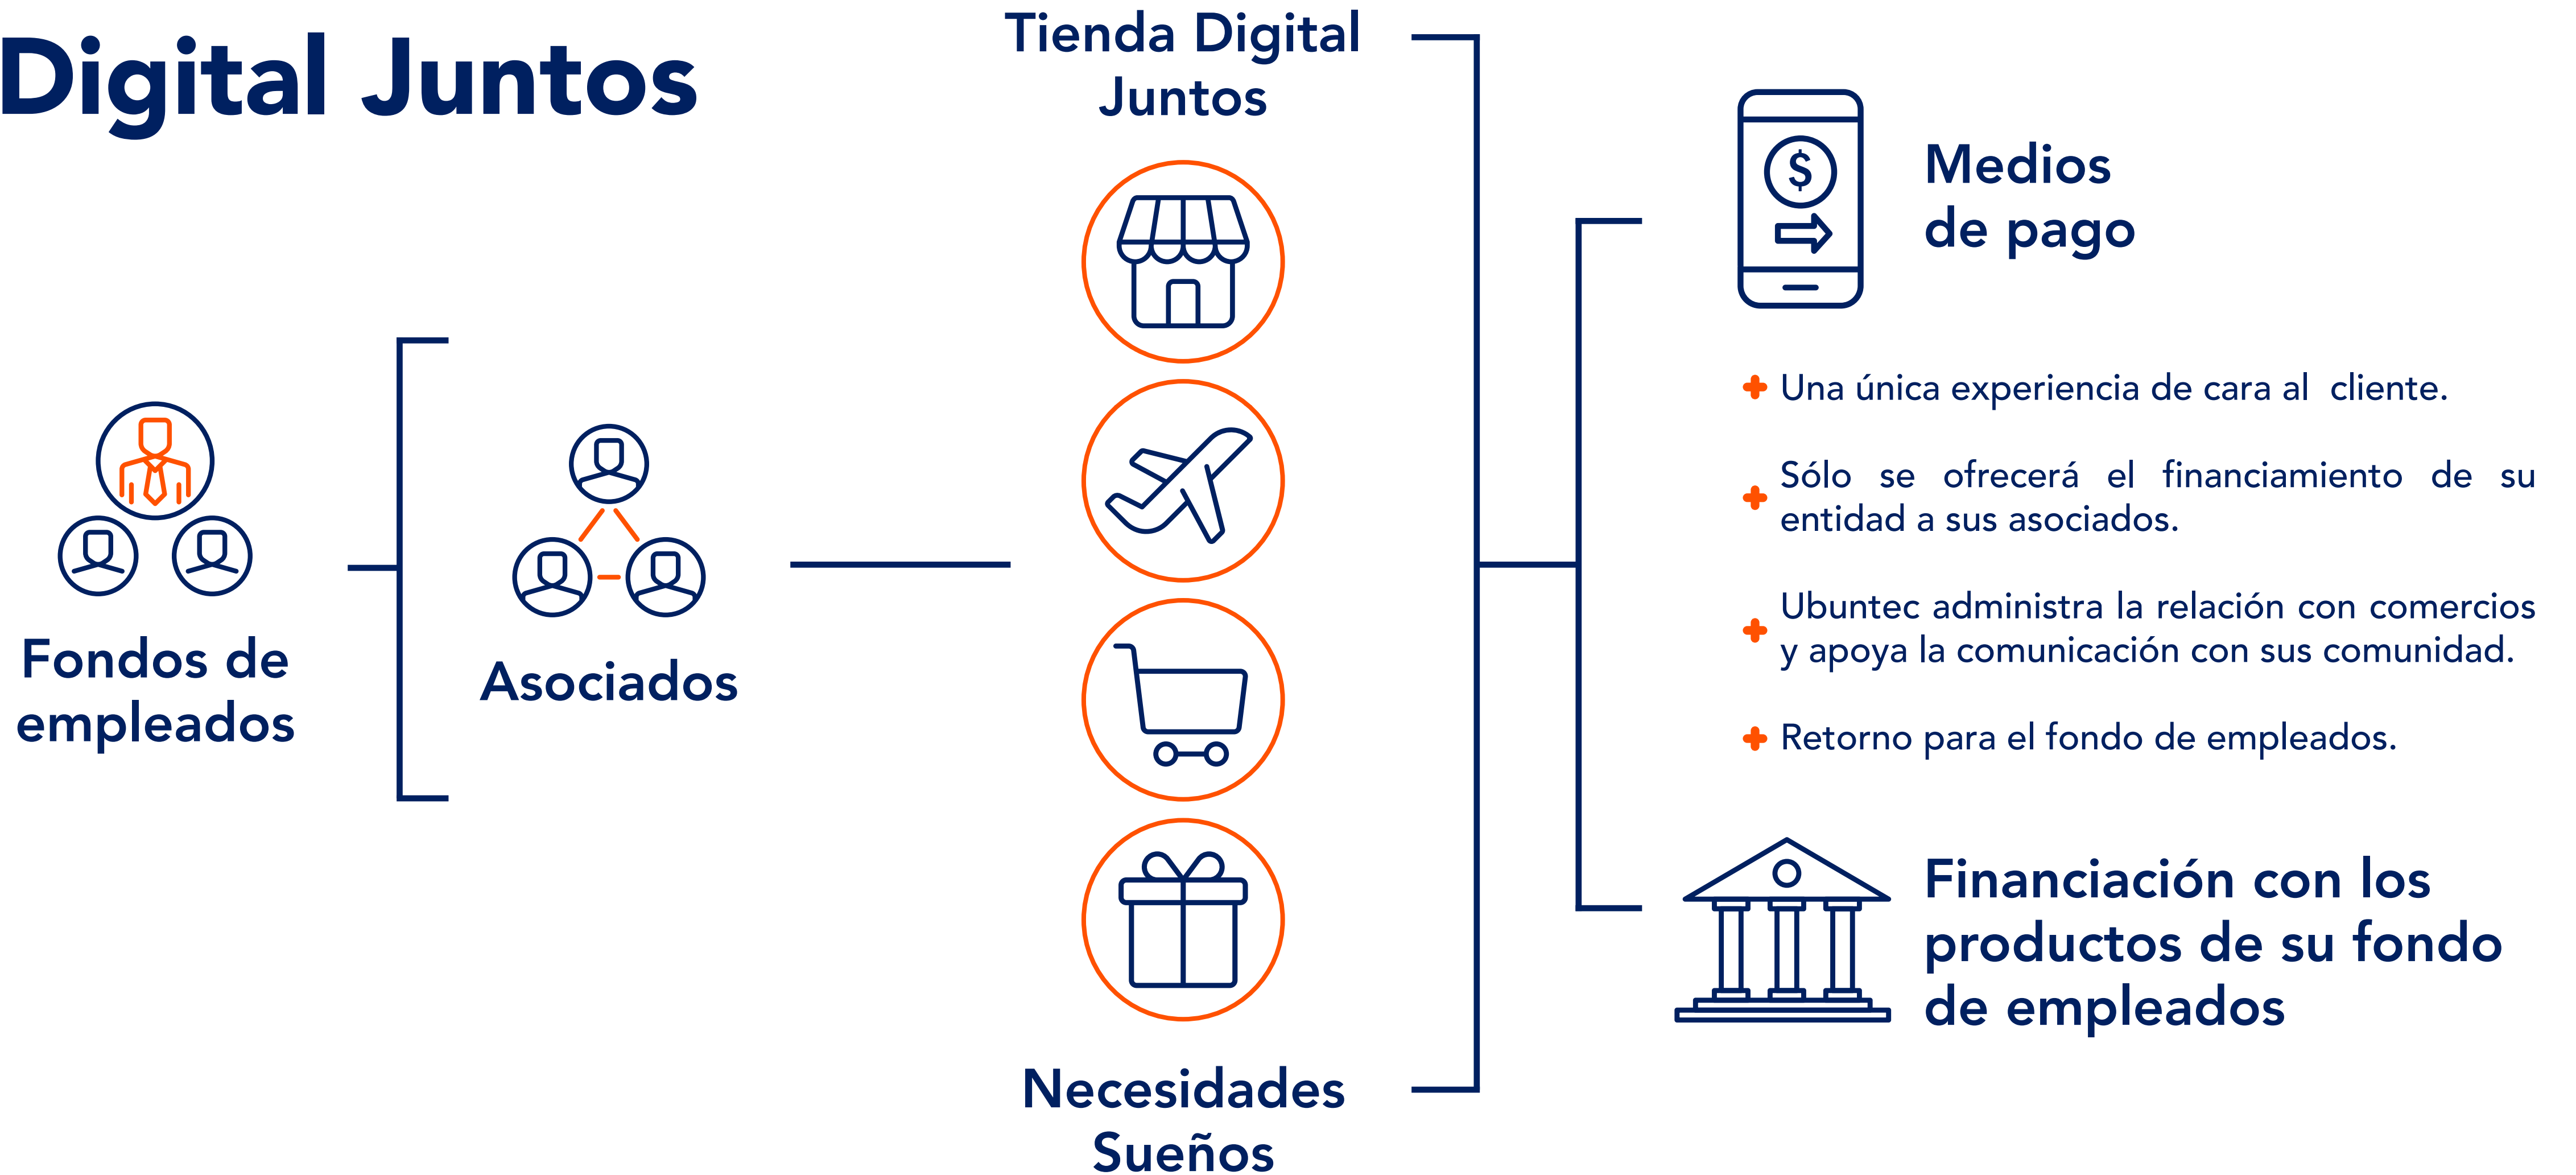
Digital Juntos

Fondos de empleados

Asociados

Tienda Digital Juntos

Necesidades Sueños

Medios de pago

+ Una única experiencia de cara al cliente.

+ Sólo se ofrecerá el financiamiento de su entidad a sus asociados.

+ Ubuntec administra la relación con comercios y apoya la comunicación con sus comunidad.

+ Retorno para el fondo de empleados.

Financiación con los productos de su fondo de empleados